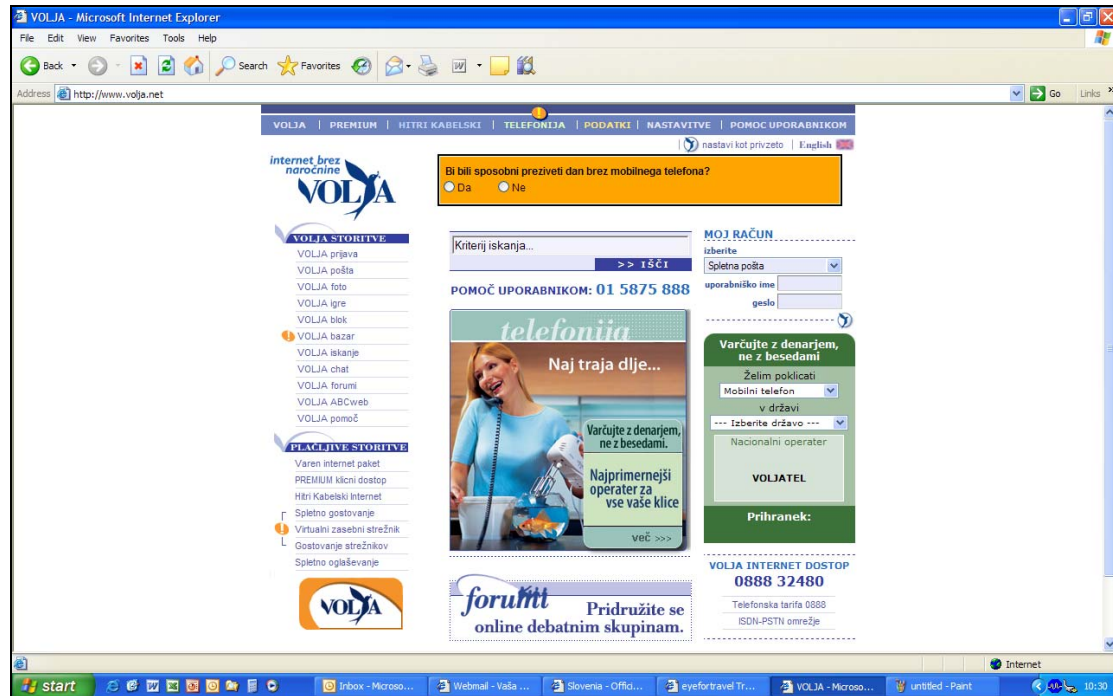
VOLJA - Microsoft Internet Explorer

File Edit View Favorites Tools Help

Back Search Favorites

Address http://www.volja.net

Go Links

VOLJA | PREMIUM | HITRI KABELSKI | TELEFONIJA | PODATKI | NASTAVITVE | POMOC UPORABNIKOM

nastavi kot privzeto | English

internet brez naročnine VOLJA

Bi bili sposobni preživeti dan brez mobilnega telefona?
Da Ne

VOLJA STORITVE
VOLJA prijava
VOLJA pošta
VOLJA foto
VOLJA igre
VOLJA blok
VOLJA bazar
VOLJA iskanje
VOLJA chat
VOLJA forumi
VOLJA ABCweb
VOLJA pomoč

PLAČLJIVE STORITVE
Varen internet paket
PREMIUM klicni dostop
Hitri Kabelski Internet
Spletno gostovanje
Virtualni zasebni strežnik
Gostovanje strežnikov
Spletno oglaševanje

VOLJA

Kriterij iskanja...
>> IŠČI

POMOČ UPORABNIKOM: 01 5875 888

telefonija
Naj traja dlje...
Varčujte z denarjem, ne z besedami.
Najprimernejši operater za vse vaše klice
več >>>

forum
Pridružite se online debatnim skupinam.

MOJ RAČUN
izberite
Spletna pošta
uporabniško ime
geslo

Varčujte z denarjem, ne z besedami
Želim poklicati
Mobilni telefon
v državi
--- Izberite državo ---
Nacionalni operater
VOLJATEL
Prihranek:

VOLJA INTERNET DOSTOP
0888 32480
Telefonska tarifa 0888
ISDN-PSTN omrežje

Internet

start | Inbox - Microso... | Webmail - Vaša ... | Slovenia - Offici... | eyefortravel Tr... | VOLJA - Microso... | untitled - Paint | 10:30